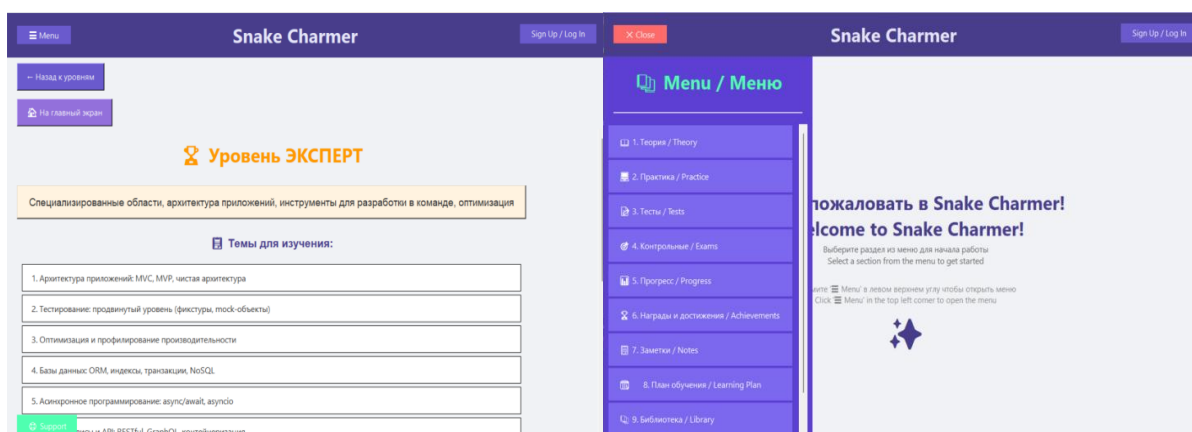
☰ Menu

Snake Charmer

Sign Up / Log In

← Назад к уровням

На главный экран

Уровень ЭКСПЕРТ

Специализированные области, архитектура приложений, инструменты для разработки в команде, оптимизация

Темы для изучения:

1. Архитектура приложений: MVC, MVP, чистая архитектура

2. Тестирование: продвинутый уровень (фикстуры, mock-объекты)

3. Оптимизация и профилирование производительности

4. Базы данных: ORM, индексы, транзакции, NoSQL

5. Асинхронное программирование: async/await, asyncio

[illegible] API: RESTful, GraphQL, контейнеризация

Support

✕ Close

Snake Charmer

Sign Up / Log In

Menu / Меню

1. Теория / Theory

2. Практика / Practice

3. Тесты / Tests

4. Контрольные / Exams

5. Прогресс / Progress

6. Награды и достижения / Achievements

7. Заметки / Notes

8. План обучения / Learning Plan

9. Библиотека / Library

пожаловать в Snake Charmer!

elcome to Snake Charmer!

Выберите раздел из меню для начала работы

Select a section from the menu to get started

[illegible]ите '☰ Menu' в левом верхнем углу чтобы открыть меню

Click '☰ Menu' in the top left corner to open the menu